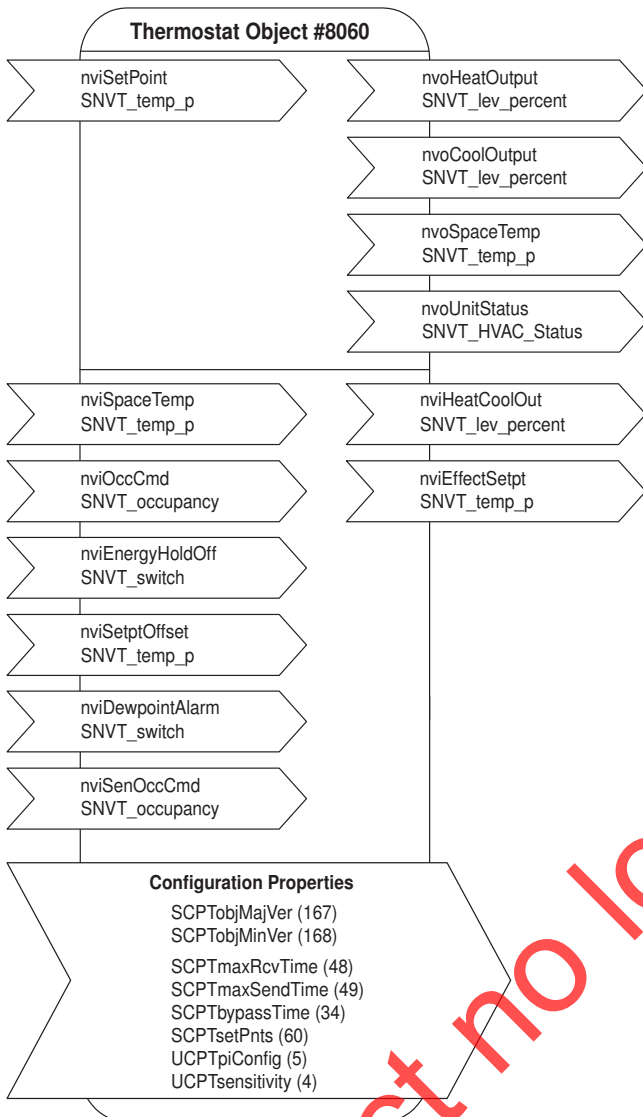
Thermostat Object #8060

nviSetPoint
SNVT_temp_p

nvoHeatOutput
SNVT_lev_percent

nvoCoolOutput
SNVT_lev_percent

nvoSpaceTemp
SNVT_temp_p

nvoUnitStatus
SNVT_HVAC_Status

nviSpaceTemp
SNVT_temp_p

nviHeatCoolOut
SNVT_lev_percent

nviOccCmd
SNVT_occupancy

nviEffectSetpt
SNVT_temp_p

nviEnergyHoldOff
SNVT_switch

nviSetptOffset
SNVT_temp_p

nviDewpointAlarm
SNVT_switch

nviSenOccCmd
SNVT_occupancy

Configuration Properties
SCPTobjMajVer (167)
SCPTobjMinVer (168)
SCPTmaxRcvTime (48)
SCPTmaxSendTime (49)
SCPTbypassTime (34)
SCPTsetPnts (60)
UCPTpiConfig (5)
UCPTsensitivity (4)

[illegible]ct no lo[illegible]